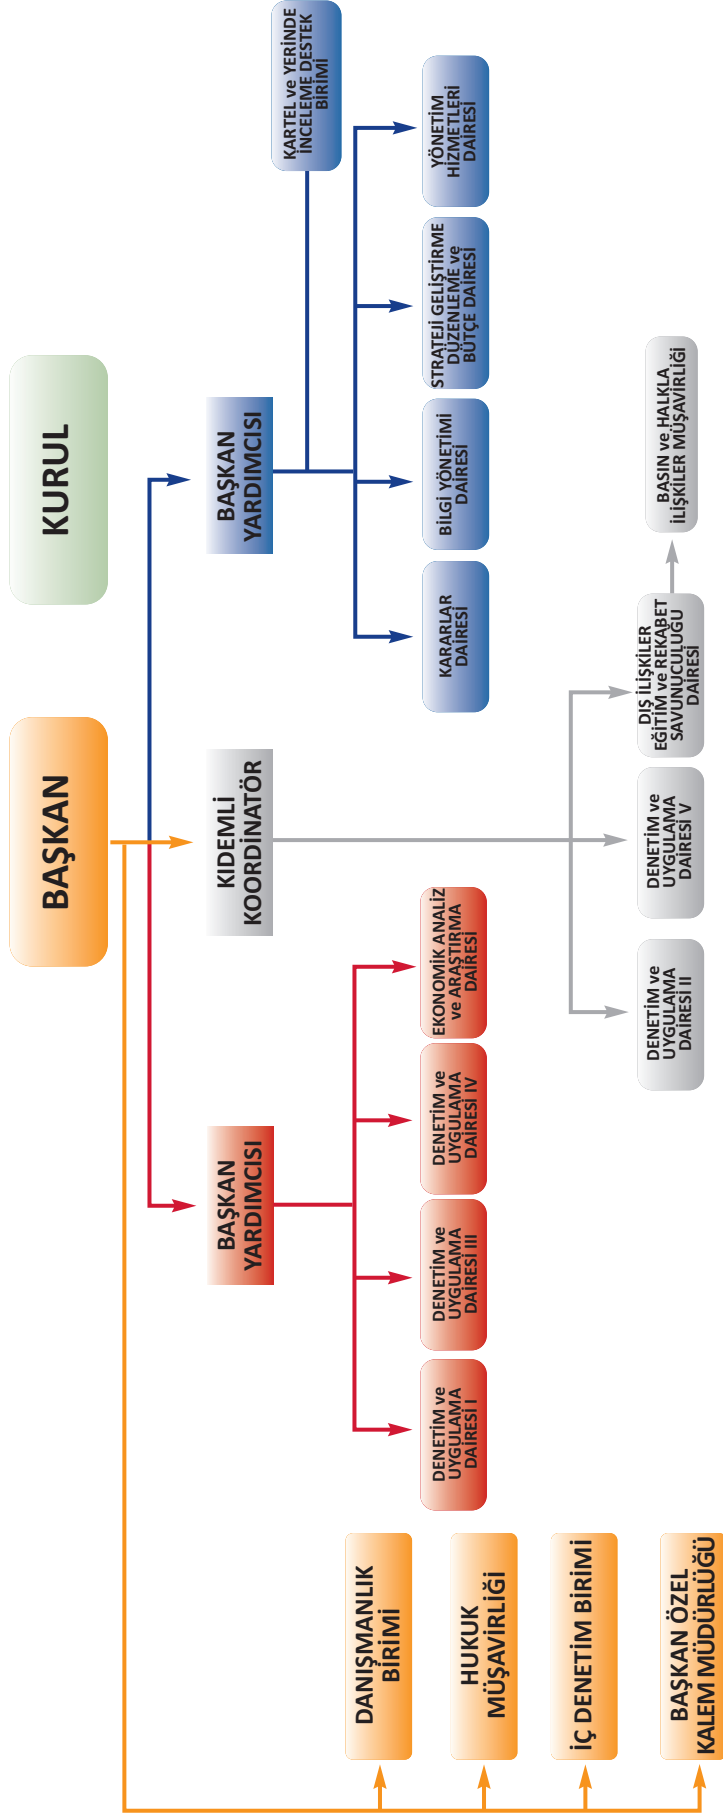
KURUL

BAŞKAN

BAŞKAN YARDIMCISI

KIDEMLİ KOORDİNATÖR

BAŞKAN YARDIMCISI

KARTEL ve YERİNDE İNCELEME DESTEK BİRİMİ

YÖNETİM HİZMETLERİ DAİRESİ

STRATEJİ GELİŞTİRME DÜZENLEME ve BÜTÇE DAİRESİ

BİLGİ YÖNETİMİ DAİRESİ

KARARLAR DAİRESİ

BASIN ve HALKLA İLİŞKİLER MÜŞAVİRLİĞİ

DIŞ İLİŞKİLER EĞİTİM ve REKABET SAVUNUCULUĞU DAİRESİ

DENETİM ve UYGULAMA DAİRESİ V

DENETİM ve UYGULAMA DAİRESİ II

EKONOMİK ANALİZ ve ARAŞTIRMA DAİRESİ

DENETİM ve UYGULAMA DAİRESİ IV

DENETİM ve UYGULAMA DAİRESİ III

DENETİM ve UYGULAMA DAİRESİ I

DANIŞMANLIK BİRİMİ

HUKUK MÜŞAVİRLİĞİ

İÇ DENETİM BİRİMİ

BAŞKAN ÖZEL KALEM MÜDÜRLÜĞÜ